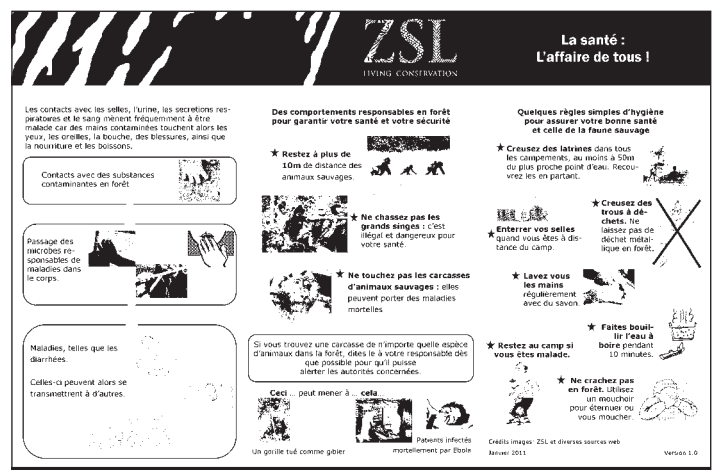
ZSL
LIVING CONSERVATION

La santé :
L'affaire de tous !

Les contacts avec les selles, l'urine, les secretions respiratoires et le sang mènent fréquemment à être malade car des mains contaminées touchent alors les yeux, les oreilles, la bouche, des blessures, ainsi que la nourriture et les boissons.

Contacts avec des substances contaminantes en forêt

Passage des microbes responsables de maladies dans le corps.

Maladies, telles que les diarrhées.

Celles-ci peuvent alors se transmettront à d'autres.

Des comportements responsables en forêt pour garantir votre santé et votre sécurité

★ Restez à plus de 10m de distance des animaux sauvages.

★ Ne chassez pas les grands singes : c'est illégal et dangereux pour votre santé.

★ Ne touchez pas les carcasses d'animaux sauvages : elles peuvent porter des maladies mortelles

Si vous trouvez une carcasse de n'importe quelle espèce d'animaux dans la forêt, dites le à votre responsable dès que possible pour qu'il puisse alerter les autorités concernées.

Ceci ... peut mener à ... cela...

Un gorille tué comme gibier

Patients infectés mortellement par Ebola

Quelques règles simples d'hygiène pour assurer votre bonne santé et celle de la faune sauvage

★ Creusez des latrines dans tous les campements, au moins à 50m du plus proche point d'eau. Recouvrez les en partant.

★ Creusez des trous à déchets. Ne laissez pas de déchet métallique en forêt.

★ Enterrer vos selles quand vous êtes à distance du camp.

★ Lavez vous les mains régulièrement avec du savon.

★ Faites bouillir l'eau à boire pendant 10 minutes.

★ Restez au camp si vous êtes malade.

★ Ne crachez pas en forêt. Utilisez un mouchoir pour éternuer ou vous moucher.

Crédits images : ZSL et diverses sources web
Janvier 2011

Version 1.0